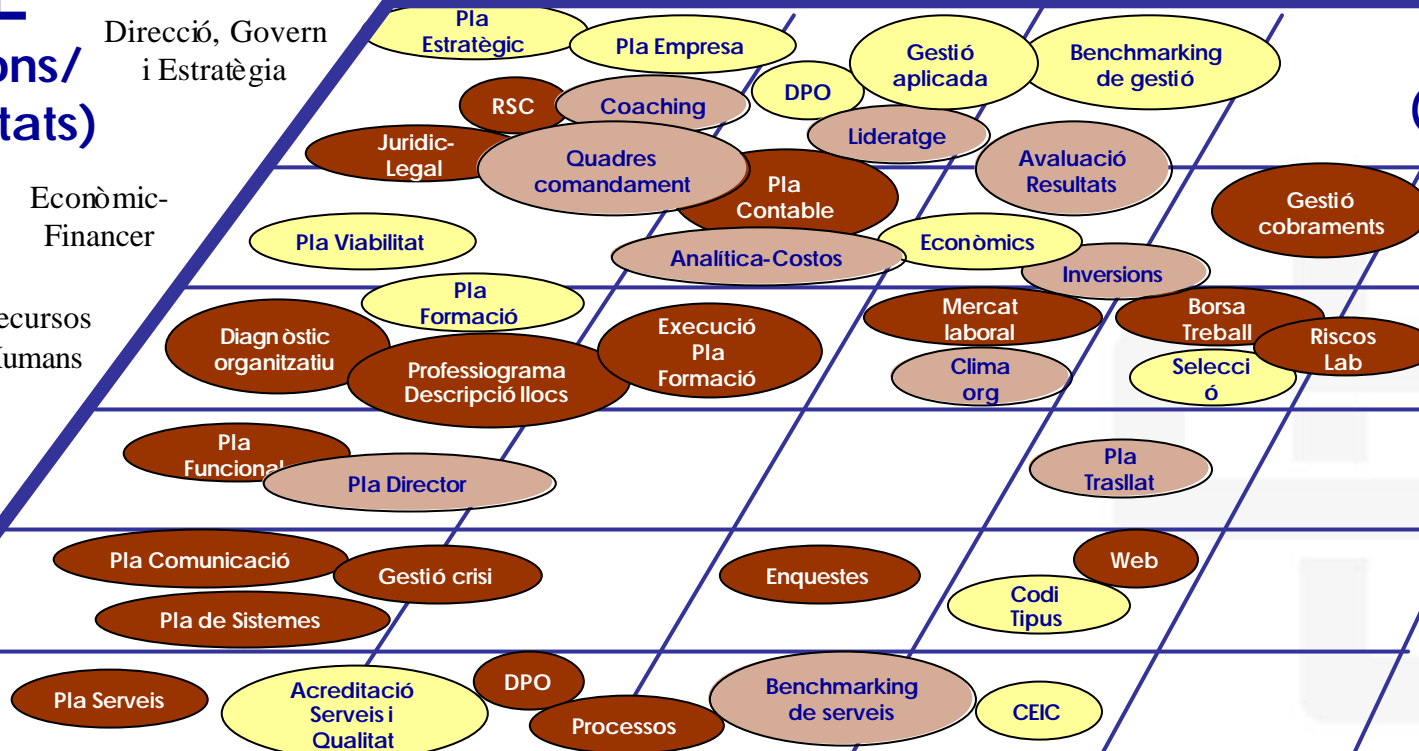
ons/
tats)

Direcció, Govern i Estratègia

Econòmic-Financer

ecursos
lumans

Pla Estratègic
Pla Empresa
Gestió aplicada
Benchmarking de gestió
DPO
RSC
Coaching
Lideratge
Juridic-Legal
Quadres comandament
Pla Contable
Avaluació Resultats
Gestió cobraments
Pla Viabilitat
Analítica-Costos
Econòmics
Inversions
Pla Formació
Diagnòstic organitzatiu
Professiograma Descripció llocs
Execució Pla Formació
Mercat laboral
Borsa Treball
Riscos Lab
Clima org
Selecci ó
Pla Funcional
Pla Director
Pla Trasllat
Pla Comunicació
Gestió crisi
Enquestes
Web
Codi Tipus
Pla de Sistemes
Pla Serveis
Acreditació Serveis i Qualitat
DPO
Processos
Benchmarking de serveis
CEIC